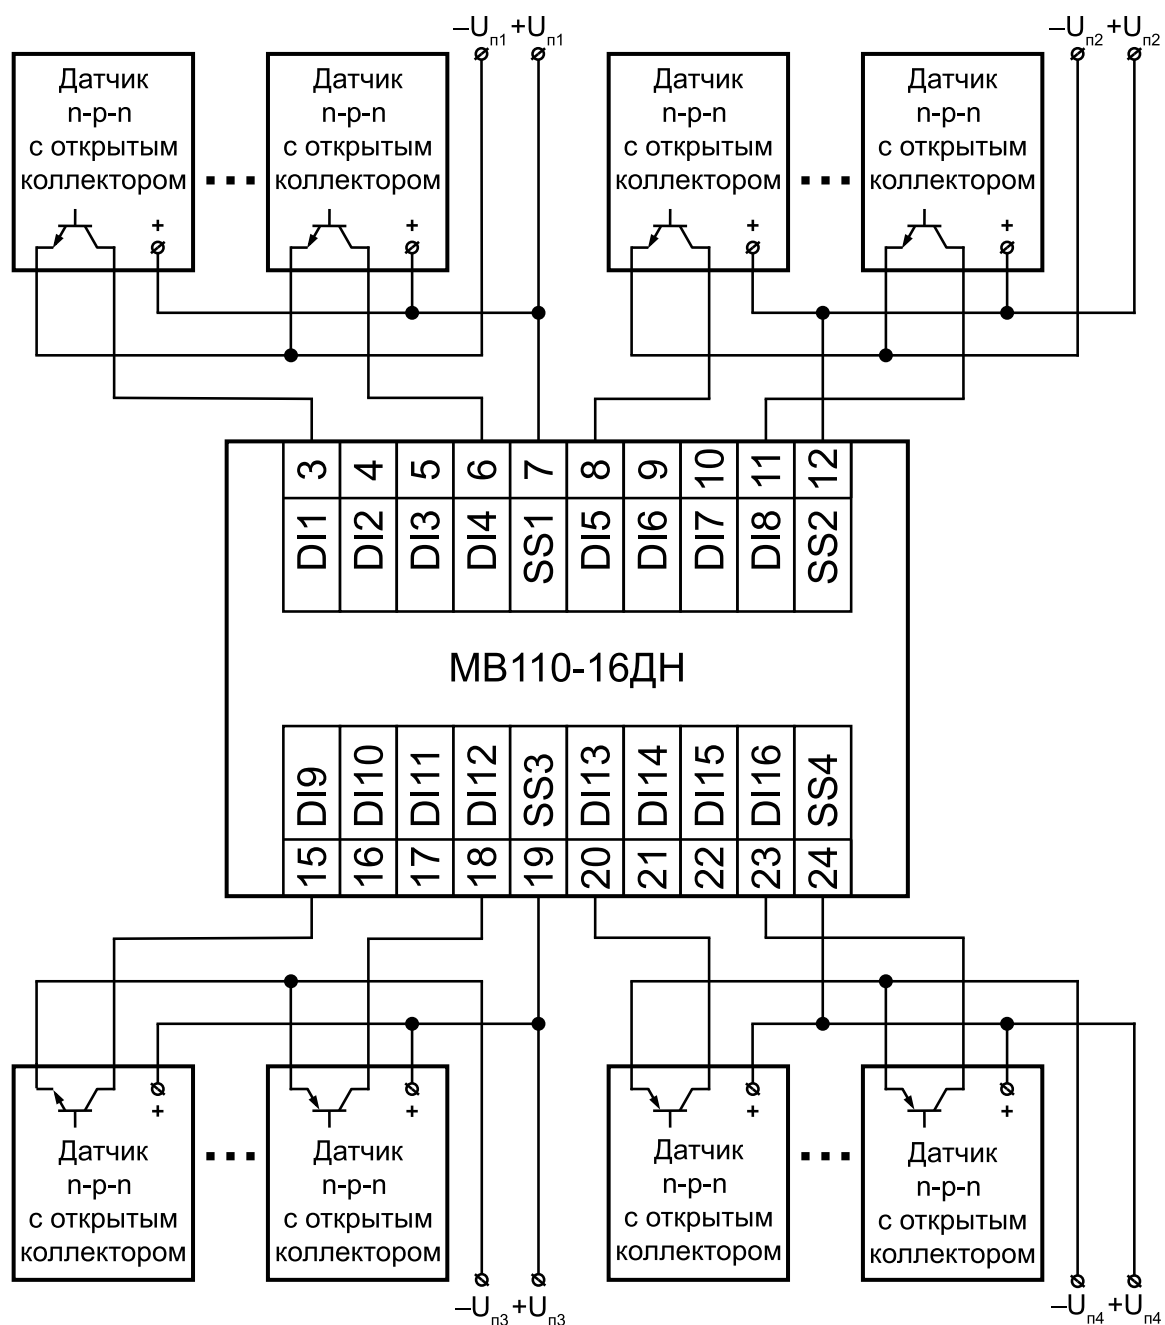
$-U_{п1}$ $+U_{п1}$

$-U_{п2}$ $+U_{п2}$

Датчик n-p-n с открытым коллектором

+

Датчик n-p-n с открытым коллектором

+

Датчик n-p-n с открытым коллектором

+

Датчик n-p-n с открытым коллектором

+

| 3 | 4 | 5 | 6 | 7 | 8 | 9 | 10 | 11 | 12 |
|---|---|---|---|---|---|---|---|---|---|
| DI1 | DI2 | DI3 | DI4 | SS1 | DI5 | DI6 | DI7 | DI8 | SS2 |

МВ110-16ДН

| DI9 | DI10 | DI11 | DI12 | SS3 | DI13 | DI14 | DI15 | DI16 | SS4 |
|---|---|---|---|---|---|---|---|---|---|
| 15 | 16 | 17 | 18 | 19 | 20 | 21 | 22 | 23 | 24 |

+

Датчик n-p-n с открытым коллектором

+

Датчик n-p-n с открытым коллектором

+

Датчик n-p-n с открытым коллектором

+

Датчик n-p-n с открытым коллектором

$-U_{п3}$ $+U_{п3}$

$-U_{п4}$ $+U_{п4}$